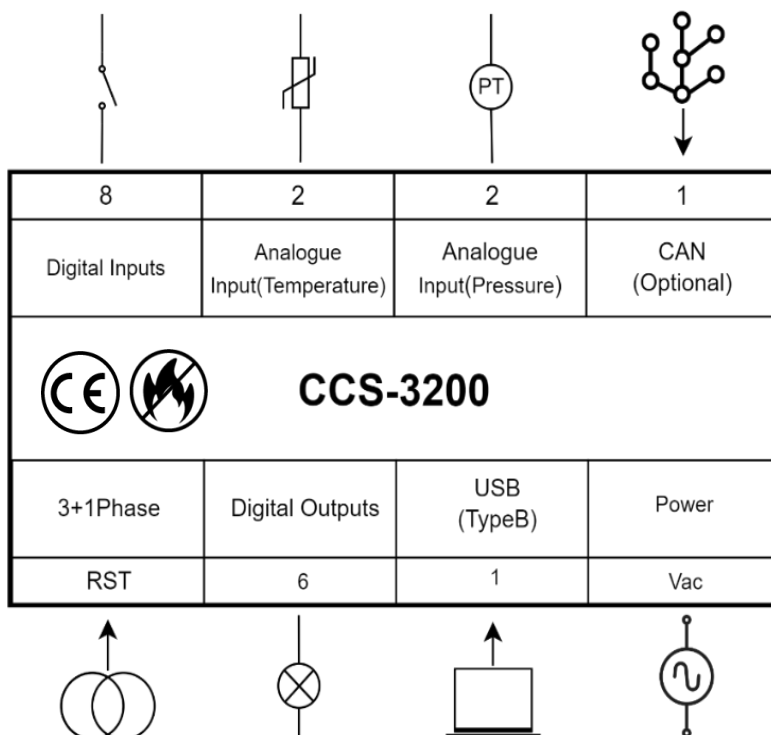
PT

| 8 | 2 | 2 | 1 |
|---|---|---|---|
| Digital Inputs | Analogue Input(Temperature) | Analogue Input(Pressure) | CAN (Optional) |

CE

CCS-3200

| 3+1Phase | Digital Outputs | USB (TypeB) | Power |
|---|---|---|---|
| RST | 6 | 1 | Vac |